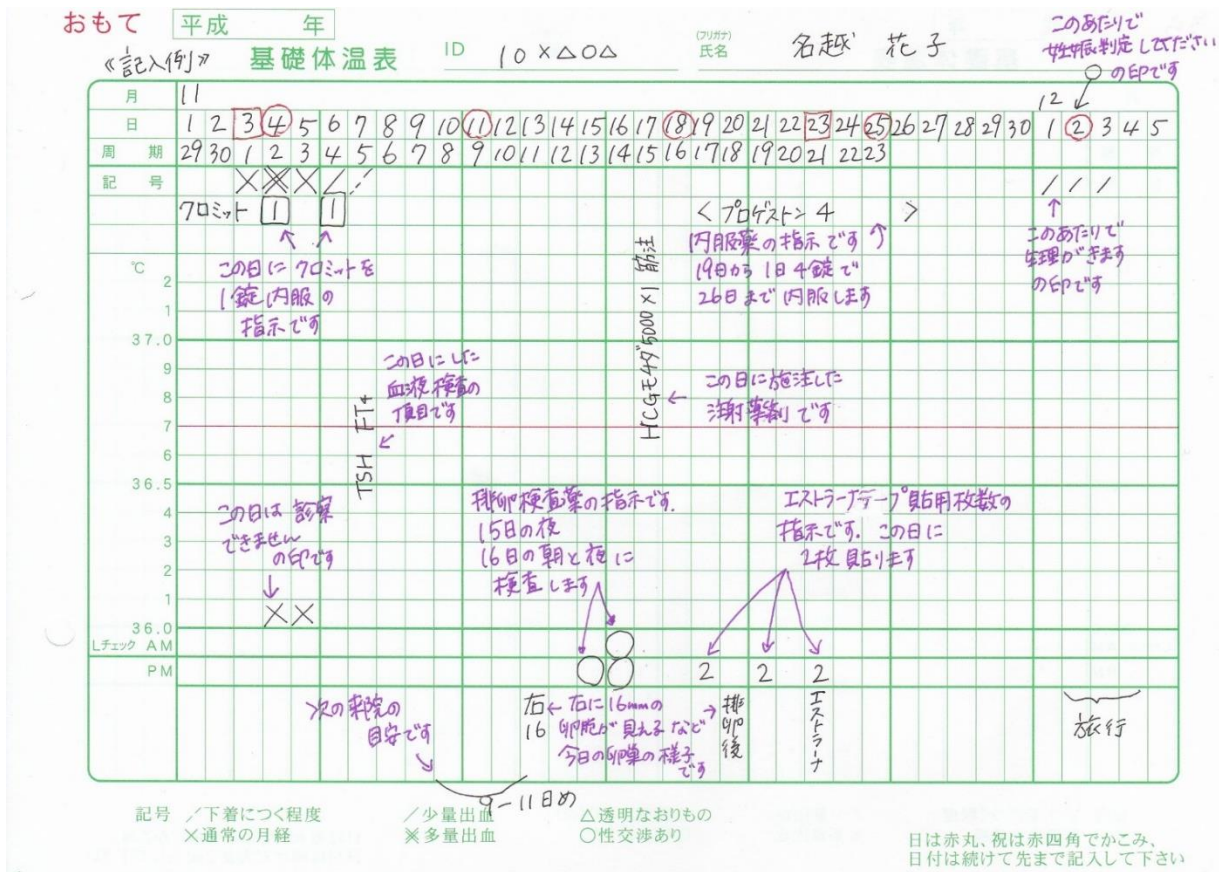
おもて 平成 年

《記入例》 基礎体温表 ID 10×△○△ (フリガナ) 氏名 名越 花子

このあたりで 妊娠判定してください ○の印です

| 月 | 11 |
|---|---|
| 日 | 1 2 3 4 5 6 7 8 9 10 11 12 13 14 15 16 17 18 19 20 21 22 23 24 25 26 27 28 29 30 12 1 2 3 4 5 |
| 周期 | 29 30 1 2 3 4 5 6 7 8 9 10 11 12 13 14 15 16 17 18 19 20 21 22 23 |
| 記号 | × ※ × ∠ ／ ／ ／ |

クロミット 1 1

＜プロゲストン 4 ＞

この日にクロミットを 1錠内服の 指示です

内服薬の指示です 19日から 1日4錠で 26日まで内服します

このあたりで 生理がきます の印です

HCGモチダ5000×1 筋注

℃ 2 1 37.0 9 8 7 6 36.5 4 3 2 1 36.0 Lチェック AM PM

この日にした 血液検査の 項目です

TSH FT4

この日に施注した 注射薬剤です

この日は診察 できませんの印です

××

排卵検査薬の指示です. 15日の夜 16日の朝と夜に 検査します

エストラーナテープ貼用枚数の 指示です. この日に 2枚貼ります

○ ○ ○

2 2 2

次の来院の 目安です

9～11日め

右 16 ← 右に16mmの 卵胞が見えるなど 今日の卵巣の様子 です

排卵後

エストラーナ

旅行

記号 ／下着につく程度 ×通常の月経 ／少量出血 ※多量出血 △透明なおりもの ○性交渉あり

日は赤丸、祝は赤四角でかこみ、 日付は続けて先まで記入して下さい